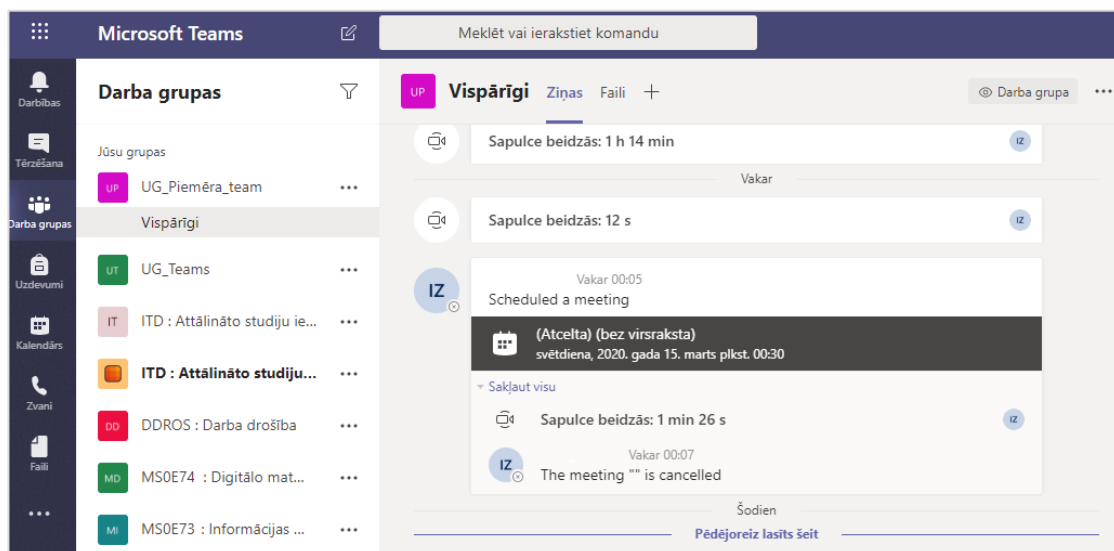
Microsoft Teams

Meklēt vai ierakstiet komandu

Darbības

Tērzēšana

Darba grupas

Uzdevumi

Kalendārs

Zvani

Faili

...

Darba grupas

Jūsu grupas

UP UG_Piemēra_team ...

Vispārīgi

UT UG_Teams ...

IT ITD : Attālināto studiju ie... ...

ITD : Attālināto studiju... ...

DD DDROS : Darba drošība ...

MD MS0E74 : Digitālo mat... ...

MI MS0E73 : Informācijas ... ...

UP Vispārīgi Ziņas Faili +

Darba grupa ...

Sapulce beidzās: 1 h 14 min IZ

Vakar

Sapulce beidzās: 12 s IZ

IZ Vakar 00:05

Scheduled a meeting

(Atcelta) (bez virsraksta)

svētdiena, 2020. gada 15. marts plkst. 00:30

Sakļaut visu

Sapulce beidzās: 1 min 26 s IZ

IZ Vakar 00:07

The meeting "" is cancelled

Šodien

Pēdējoreiz lasīts šeit